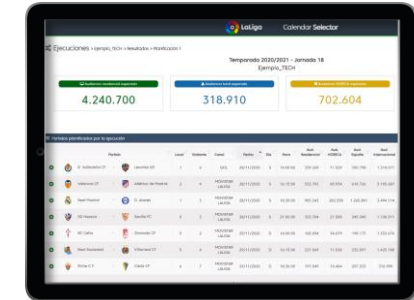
LaLiga Calendar Selector

Ejecuciones › Ejemplo_TECH › Resultados › Planificación

Temporada 2020/2021 - Jornada 18
Ejemplo_TECH

4.240.700

318.910

702.604

Partidos planificados por la ejecución

| | Partido | | Local | Visitante | Canal | Fecha | Día | Hora | | | | |
|---|---|---|---|---|---|---|---|---|---|---|---|---|
| | R. Valladolid CF | Levante UD | | | | | | | | | | |
| | Valencia CF | Athletic de Bilbao | | | | | | | | | | |
| | Real Madrid | D. Alavés | | | | | | | | | | |
| | SD Huesca | Sevilla FC | | | | | | | | | | |
| | RC Celta | Granada CF | | | | | | | | | | |
| | Real Sociedad | Villarreal CF | | | | | | | | | | |
| | Elche C.F. | Cádiz CF | | | | | | | | | | |